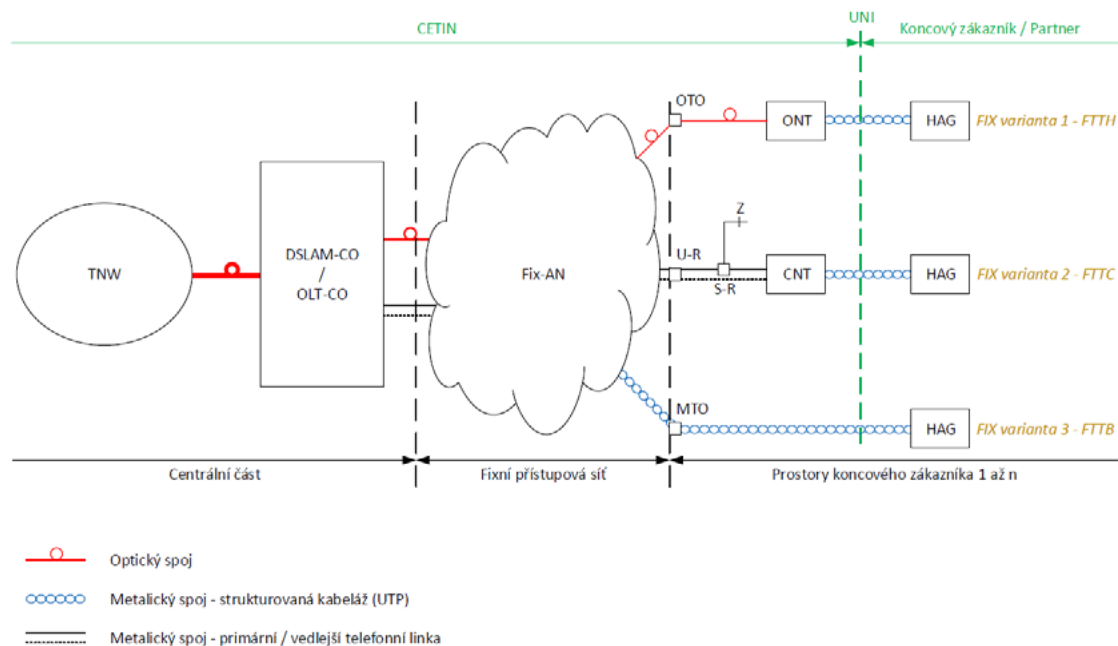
CETIN

UNI

Koncový zákazník / Partner

OTO

ONT

HAG

FIX varianta 1 - FTTH

Z

U-R

S-R

CNT

HAG

FIX varianta 2 - FTTC

TNW

DSLAM-CO / OLT-CO

Fix-AN

MTO

HAG

FIX varianta 3 - FTTB

Centrální část

Fixní přístupová síť

Prostory koncového zákazníka 1 až n

Optický spoj

Metalický spoj - strukturovaná kabeláž (UTP)

Metalický spoj - primární / vedlejší telefonní linka